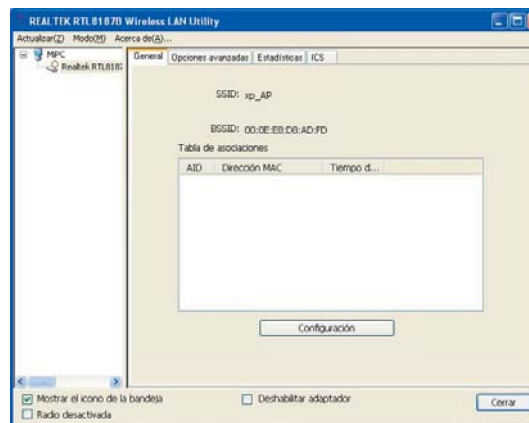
REALTEK RTL8187B Wireless LAN Utility

Actualizar(Z) Modo(M) Acerca de(A)...

MPC
Realtek RTL818

General | Opciones avanzadas | Estadísticas | ICS

SSID: xp_AP

BSSID: 00:0E:E8:D8:AD:FD

Tabla de asociaciones

| AID | Dirección MAC | Tiempo d... |
|---|---|---|

Configuración

Mostrar el icono de la bandeja
Radio desactivada
Deshabilitar adaptador
Cerrar